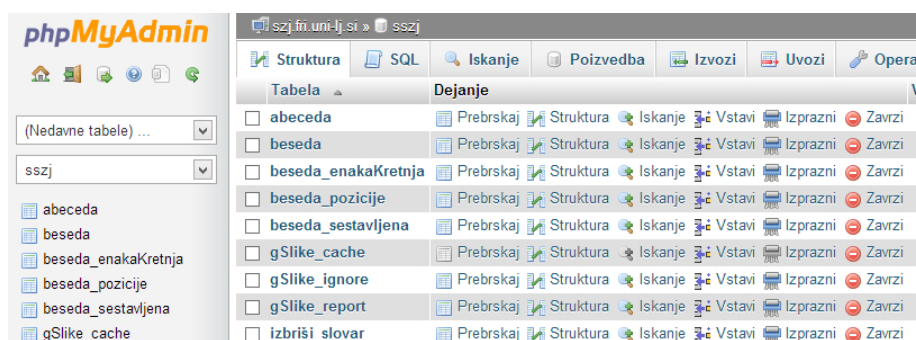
phpMyAdmin

(Nedavne tabele) ...

sszj

abeceda
beseda
beseda_enakaKretnja
beseda_pozicije
beseda_sestavljena
gSlike_cache

szj.fri.uni-lj.si » sszj

Struktura | SQL | Iskanje | Poizvedba | Izvozi | Uvozi | Opera

| | Tabela | Dejanje |
|---|---|---|
| ☐ | abeceda | Prebrskaj Struktura Iskanje Vstavi Izprazni Zavrzi |
| ☐ | beseda | Prebrskaj Struktura Iskanje Vstavi Izprazni Zavrzi |
| ☐ | beseda_enakaKretnja | Prebrskaj Struktura Iskanje Vstavi Izprazni Zavrzi |
| ☐ | beseda_pozicije | Prebrskaj Struktura Iskanje Vstavi Izprazni Zavrzi |
| ☐ | beseda_sestavljena | Prebrskaj Struktura Iskanje Vstavi Izprazni Zavrzi |
| ☐ | gSlike_cache | Prebrskaj Struktura Iskanje Vstavi Izprazni Zavrzi |
| ☐ | gSlike_ignore | Prebrskaj Struktura Iskanje Vstavi Izprazni Zavrzi |
| ☐ | gSlike_report | Prebrskaj Struktura Iskanje Vstavi Izprazni Zavrzi |
| ☐ | izbriši_slovar | Prebrskaj Struktura Iskanje Vstavi Izprazni Zavrzi |